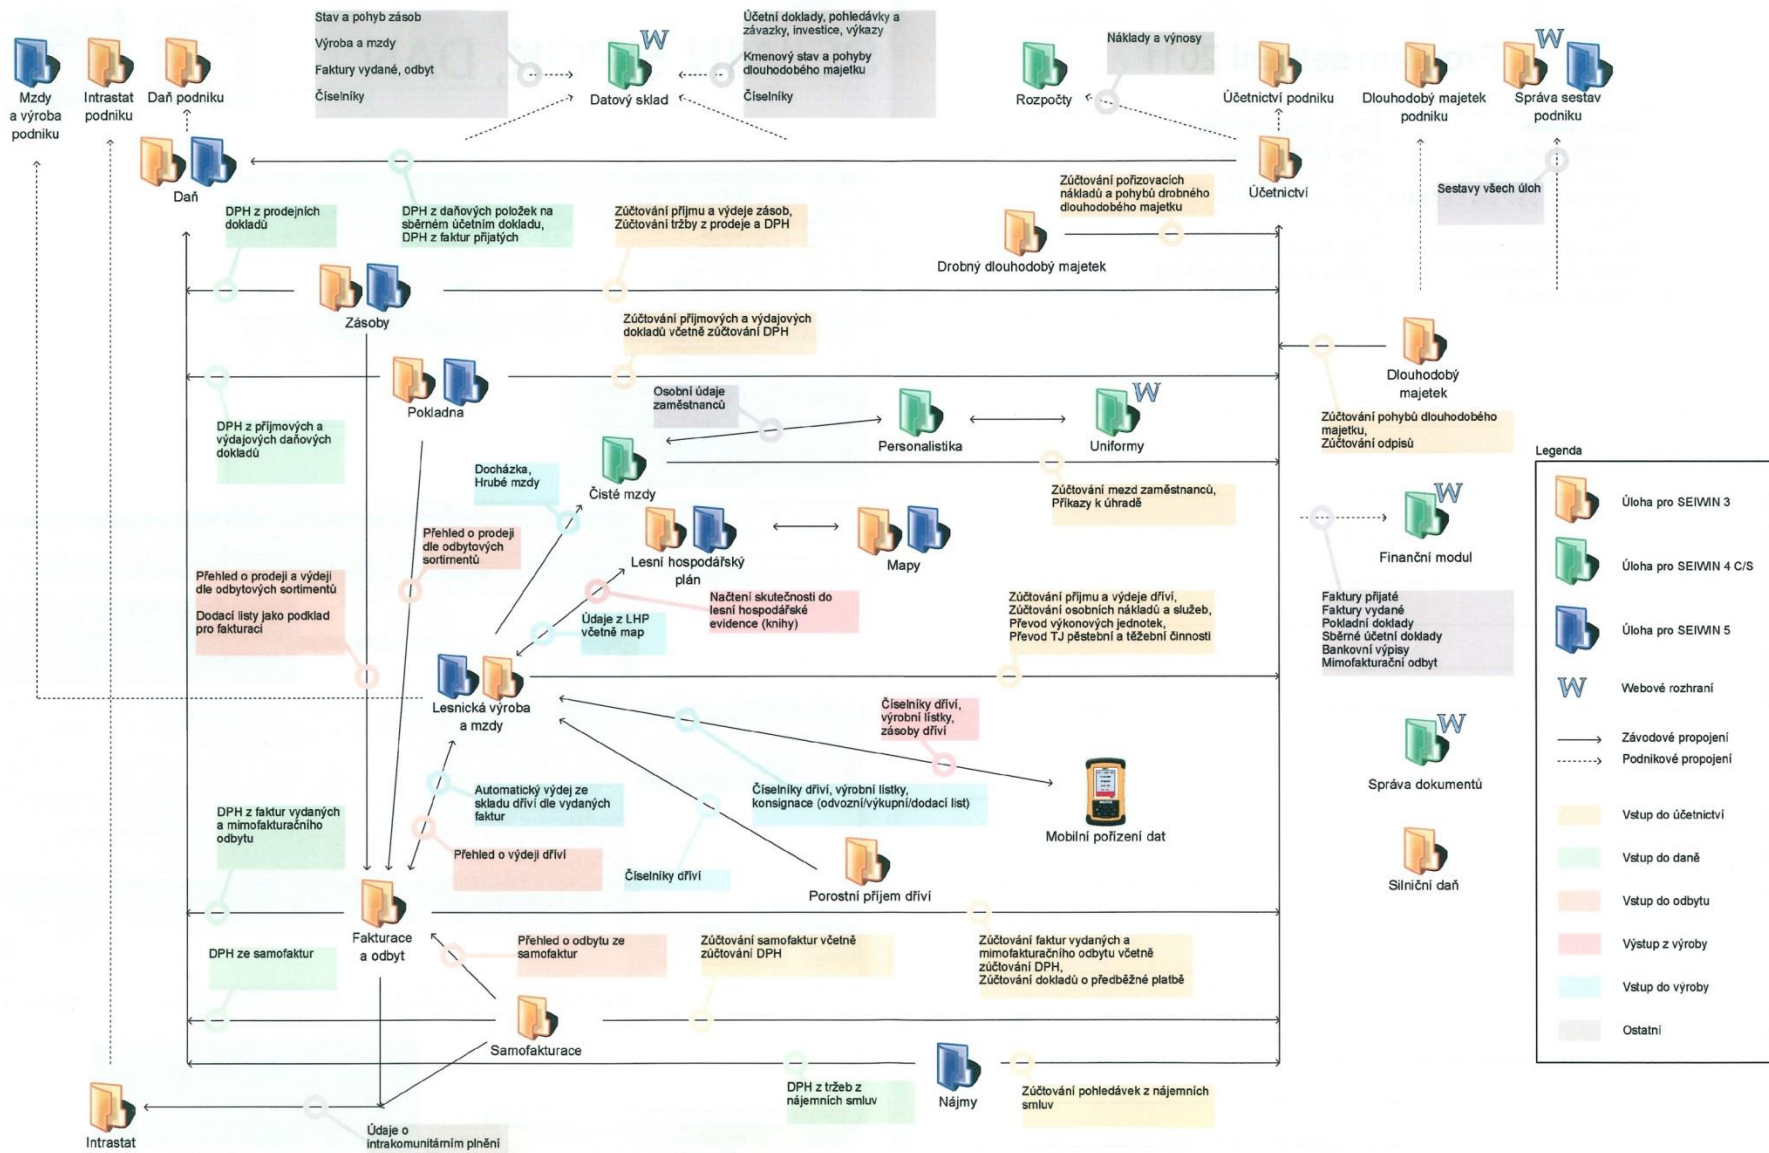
Mzdy a výroba podniku

Intrastat podniku

Daň podniku

Stav a pohyb zásob
Výroba a mzdy
Faktury vydané, odbyt
Číselníky

W
Datový sklad

Účetní doklady, pohledávky a závazky, investice, výkazy
Kmenový stav a pohyby dlouhodobého majetku
Číselníky

Náklady a výnosy

Rozpočty

Účetnictví podniku

Dlouhodobý majetek podniku

W
Správa sestav podniku

Daň

Účetnictví

Sestavy všech úloh

DPH z prodejních dokladů

DPH z daňových položek na sběrném účetním dokladu, DPH z faktur přijatých

Zúčtování příjmu a výdeje zásob, Zúčtování tržby z prodeje a DPH

Zúčtování pořizovacích nákladů a pohybů drobného dlouhodobého majetku

Drobný dlouhodobý majetek

Zásoby

Zúčtování příjmových a výdajových dokladů včetně zúčtování DPH

Dlouhodobý majetek

Pokladna

Osobní údaje zaměstnanců

Personalistika

W
Uniformy

Zúčtování pohybů dlouhodobého majetku, Zúčtování odpisů

DPH z příjmových a výdajových daňových dokladů

Docházka, Hrubé mzdy

Čisté mzdy

Zúčtování mezd zaměstnanců, Příkazy k úhradě

W
Finanční modul

Legenda

Úloha pro SEIWIN 3

Úloha pro SEIWIN 4 C/S

Úloha pro SEIWIN 5

W Webové rozhraní

Závodové propojení

Podnikové propojení

Vstup do účetnictví

Vstup do daně

Vstup do odbytu

Výstup z výroby

Vstup do výroby

Ostatní

Přehled o prodeji dle odbytových sortimentů

Lesní hospodářský plán

Mapy

Přehled o prodeji a výdeji dle odbytových sortimentů

Dodací listy jako podklad pro fakturaci

Načtení skutečnosti do lesní hospodářské evidence (knihy)

Údaje z LHP včetně map

Zúčtování příjmu a výdeje dříví, Zúčtování osobních nákladů a služeb, Převod výkonových jednotek, Převod TJ pěstební a těžební činnosti

Faktury přijaté
Faktury vydané
Pokladní doklady
Sběrné účetní doklady
Bankovní výpisy
Mimofakturační odbyt

Lesnická výroba a mzdy

Číselníky dříví, výrobní listky, zásoby dříví

W
Správa dokumentů

Automatický výdej ze skladu dříví dle vydaných faktur

Číselníky dříví, výrobní listky, konsignace (odvozní/výkupní/dodací list)

Mobilní pořízení dat

DPH z faktur vydaných a mimofakturačního odbytu

Přehled o výdeji dříví

Číselníky dříví

Porostní příjem dříví

Silniční daň

Fakturace a odbyt

DPH ze samofaktur

Přehled o odbytu ze samofaktur

Zúčtování samofaktur včetně zúčtování DPH

Zúčtování faktur vydaných a mimofakturačního odbytu včetně zúčtování DPH, Zúčtování dokladů o předběžné platbě

Samofakturace

DPH z tržeb z nájemních smluv

Nájmy

Zúčtování pohledávek z nájemních smluv

Intrastat

Údaje o intrakomunitárním plnění